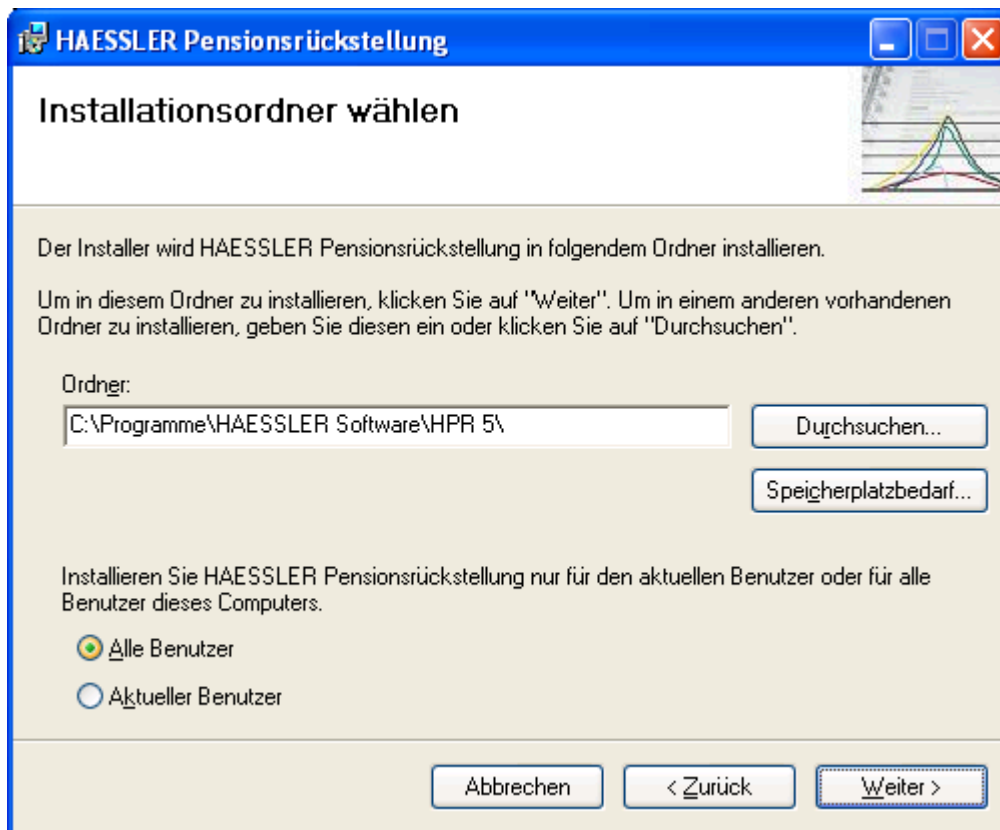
HAESSLER Pensionsrückstellung

Installationsordner wählen

Der Installer wird HAESSLER Pensionsrückstellung in folgendem Ordner installieren.

Um in diesem Ordner zu installieren, klicken Sie auf "Weiter". Um in einem anderen vorhandenen Ordner zu installieren, geben Sie diesen ein oder klicken Sie auf "Durchsuchen".

Ordner:

C:\Programme\HAESSLER Software\HPR 5\

Durchsuchen...

Speicherplatzbedarf...

Installieren Sie HAESSLER Pensionsrückstellung nur für den aktuellen Benutzer oder für alle Benutzer dieses Computers.

Alle Benutzer

Aktueller Benutzer

Abbrechen

< Zurück

Weiter >